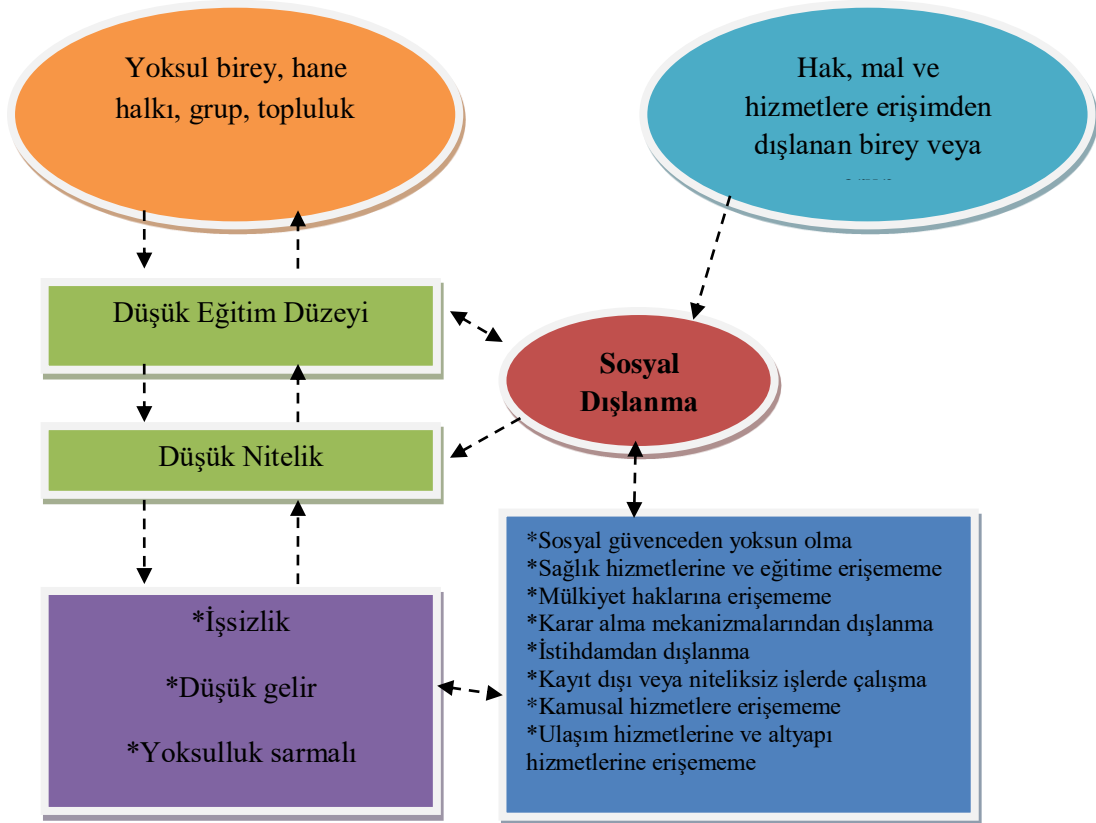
Yoksul birey, hane halkı, grup, topluluk

Hak, mal ve hizmetlere erişimden dışlanan birey veya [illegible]

Düşük Eğitim Düzeyi

Sosyal Dışlanma

Düşük Nitelik

*Sosyal güvenceden yoksun olma
*Sağlık hizmetlerine ve eğitime erişememe
*Mülkiyet haklarına erişememe
*Karar alma mekanizmalarından dışlanma
*İstihdamdan dışlanma
*Kayıt dışı veya niteliksiz işlerde çalışma
*Kamusal hizmetlere erişememe
*Ulaşım hizmetlerine ve altyapı hizmetlerine erişememe

*İşsizlik

*Düşük gelir

*Yoksulluk sarmalı